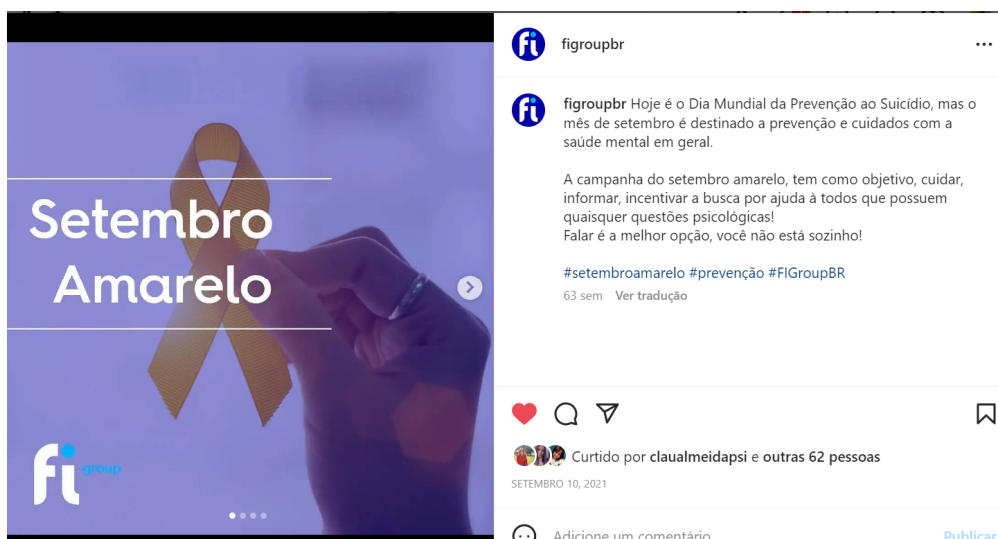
Setembro Amarelo

fi group

figroupbr

figroupbr Hoje é o Dia Mundial da Prevenção ao Suicídio, mas o mês de setembro é destinado a prevenção e cuidados com a saúde mental em geral.

A campanha do setembro amarelo, tem como objetivo, cuidar, informar, incentivar a busca por ajuda à todos que possuem quaisquer questões psicológicas!
Falar é a melhor opção, você não está sozinho!

#setembroamarelo #prevenção #FIGroupBR

63 sem Ver tradução

Curtido por claualmeidapsi e outras 62 pessoas

SETEMBRO 10, 2021

Adicione um comentário...

Publicar